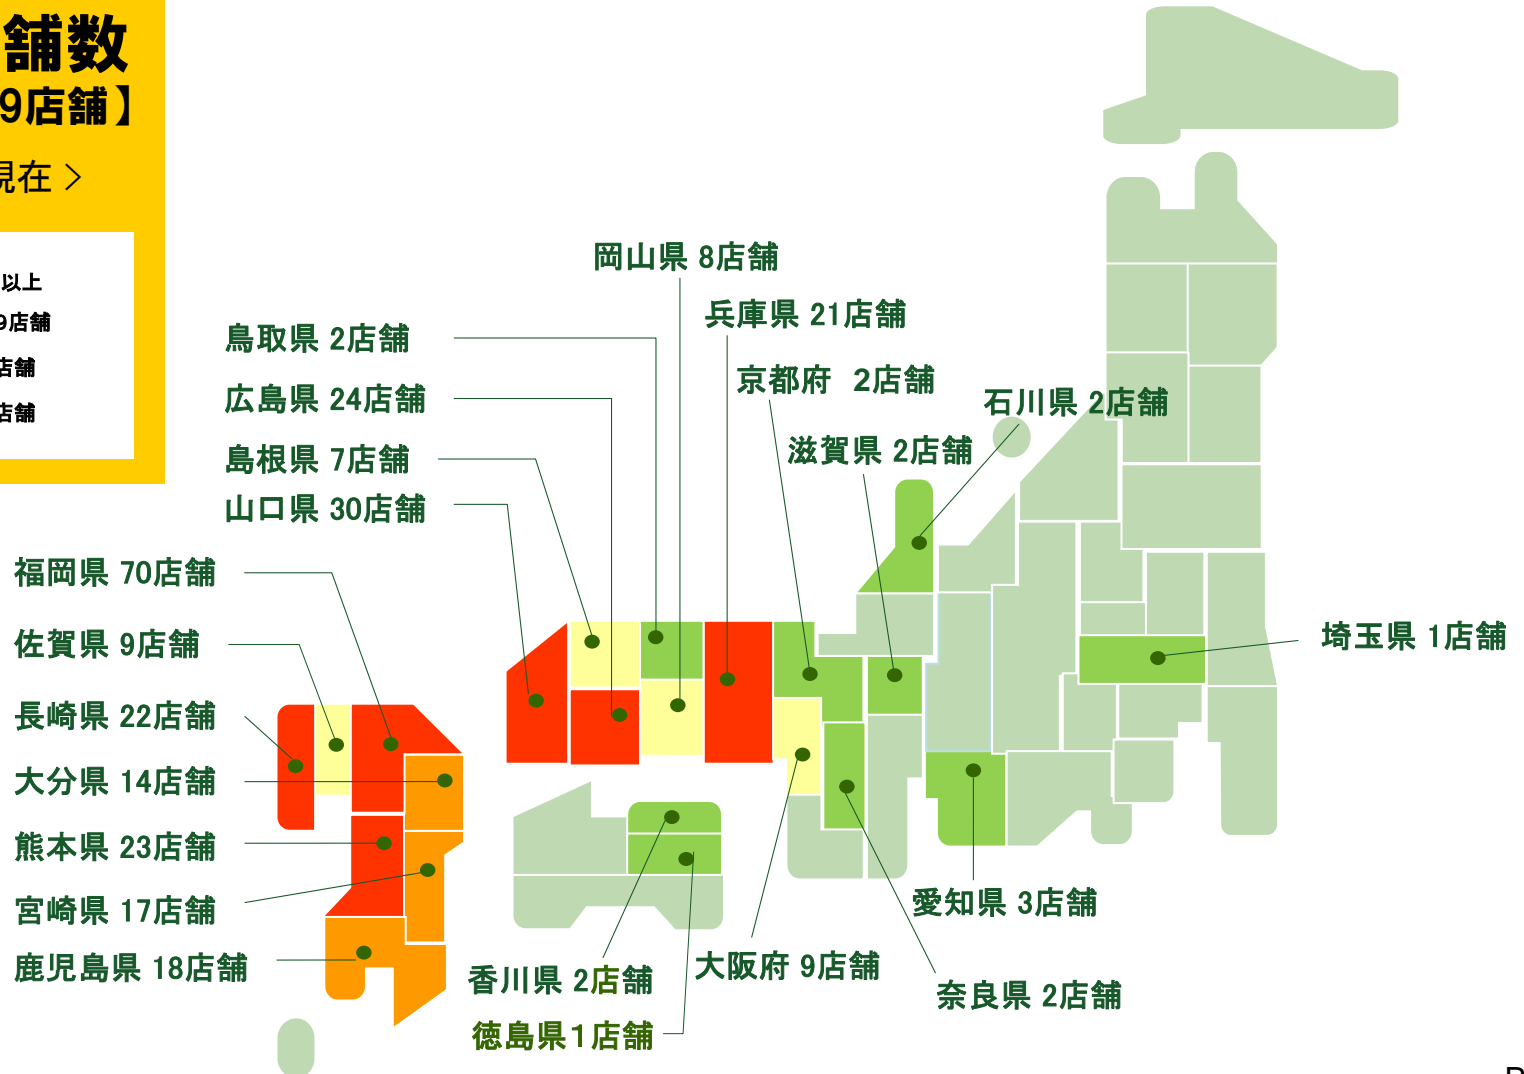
舗数
9店舗】
現在 >

以上
9店舗
店舗
店舗

岡山県 8店舗
兵庫県 21店舗
鳥取県 2店舗
京都府 2店舗
広島県 24店舗
石川県 2店舗
島根県 7店舗
滋賀県 2店舗
山口県 30店舗
福岡県 70店舗
佐賀県 9店舗
埼玉県 1店舗
長崎県 22店舗
大分県 14店舗
熊本県 23店舗
宮崎県 17店舗
愛知県 3店舗
鹿児島県 18店舗
香川県 2店舗
大阪府 9店舗
奈良県 2店舗
徳島県1店舗